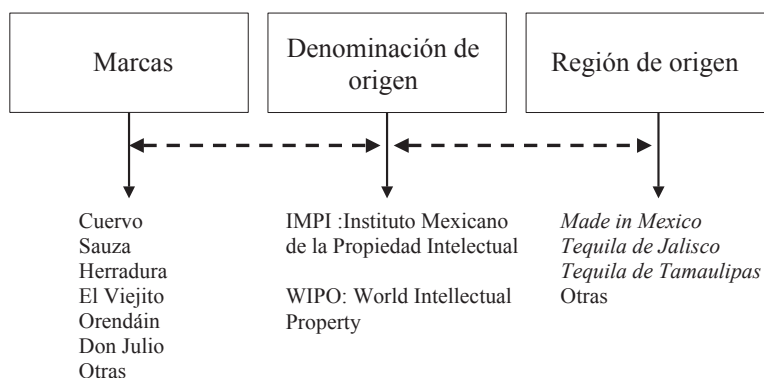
Marcas

Denominación de origen

Región de origen

Cuervo
Sauza
Herradura
El Viejito
Orendáin
Don Julio
Otras

IMPI :Instituto Mexicano de la Propiedad Intelectual

WIPO: World Intellectual Property

*Made in Mexico*
*Tequila de Jalisco*
*Tequila de Tamaulipas*
Otras